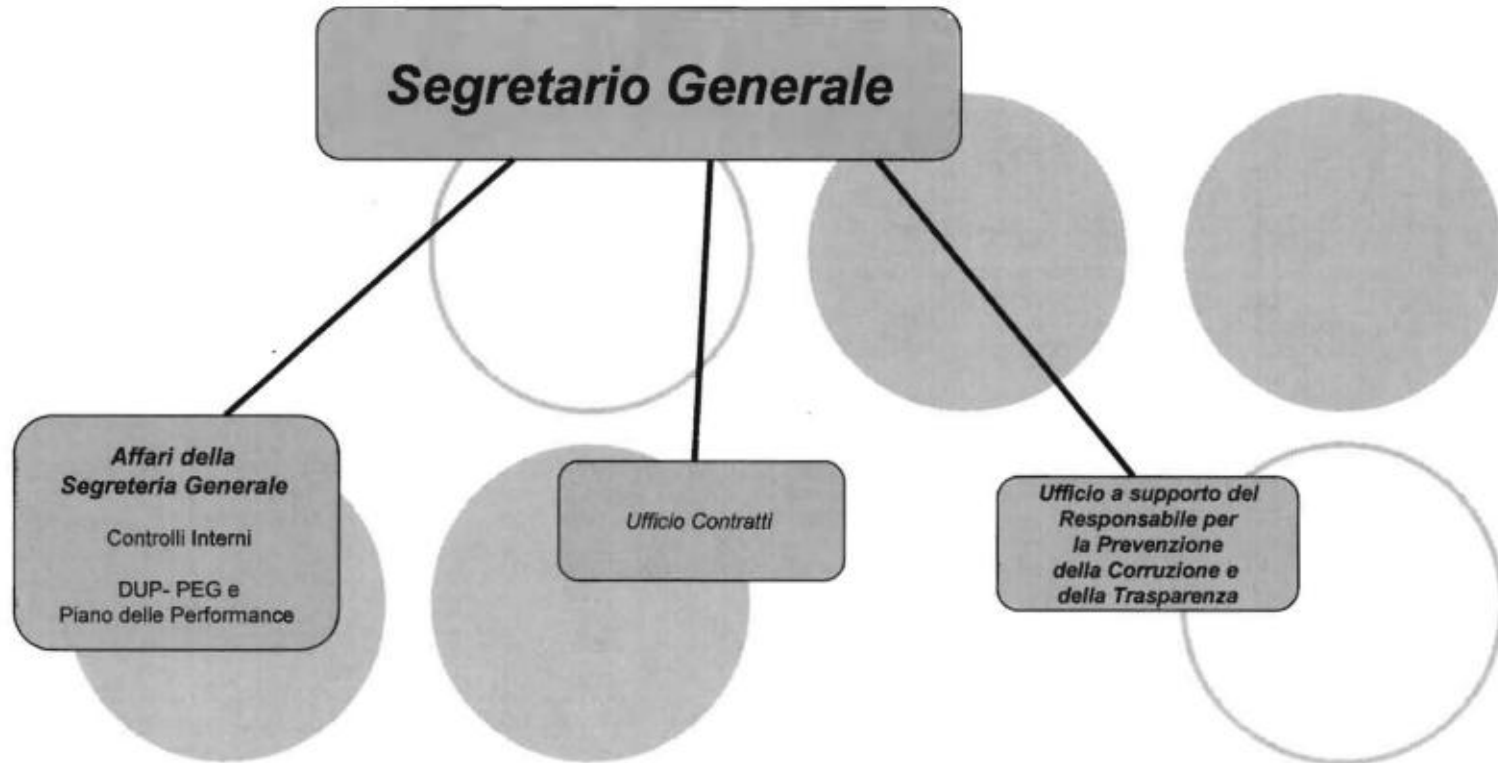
Segretario Generale

Affari della Segreteria Generale

Controlli Interni

DUP- PEG e Piano delle Performance

Ufficio Contratti

Ufficio a supporto del Responsabile per la Prevenzione della Corruzione e della Trasparenza